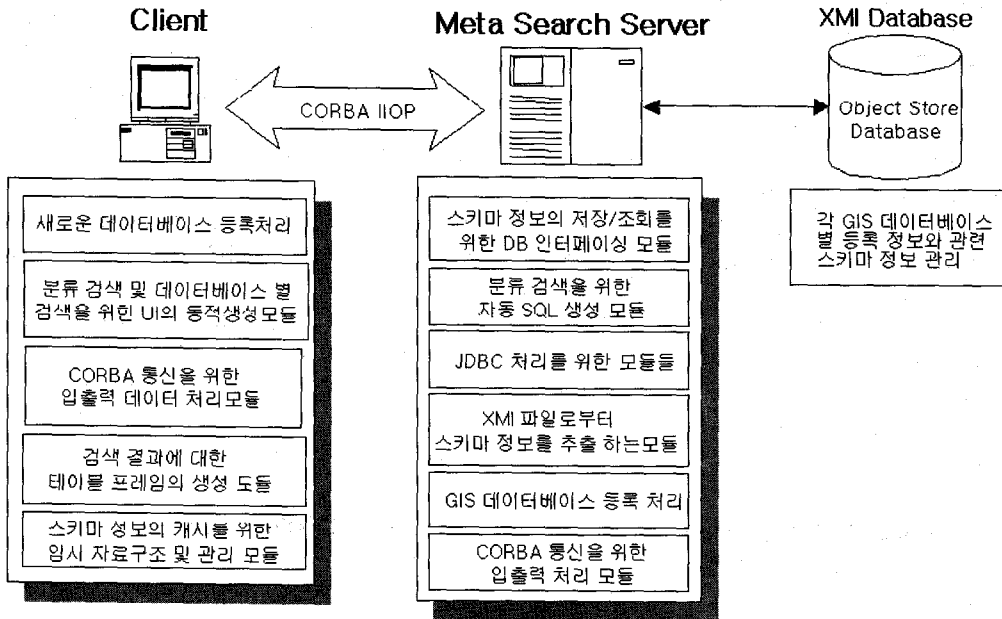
Client

Meta Search Server

XMI Database

CORBA IIOP

Object Store Database

새로운 데이터베이스 등록처리

분류 검색 및 데이터베이스 별 검색을 위한 UI의 동적생성모듈

CORBA 통신을 위한 입출력 데이터 처리모듈

검색 결과에 대한 테이블 프레임의 생성 도듈

스키마 성보의 캐시를 위한 임시 자료구조 및 관리 모듈

스키마 정보의 저장/조회를 위한 DB 인터페이싱 모듈

분류 검색을 위한 자동 SQL 생성 모듈

JDBC 처리를 위한 모듈들

XMI 파일로부터 스키마 정보를 추출 하는모듈

GIS 데이터베이스 등록 처리

CORBA 통신을 위한 입출력 처리 모듈

각 GIS 데이터베이스 별 등록 정보와 관련 스키마 정보 관리